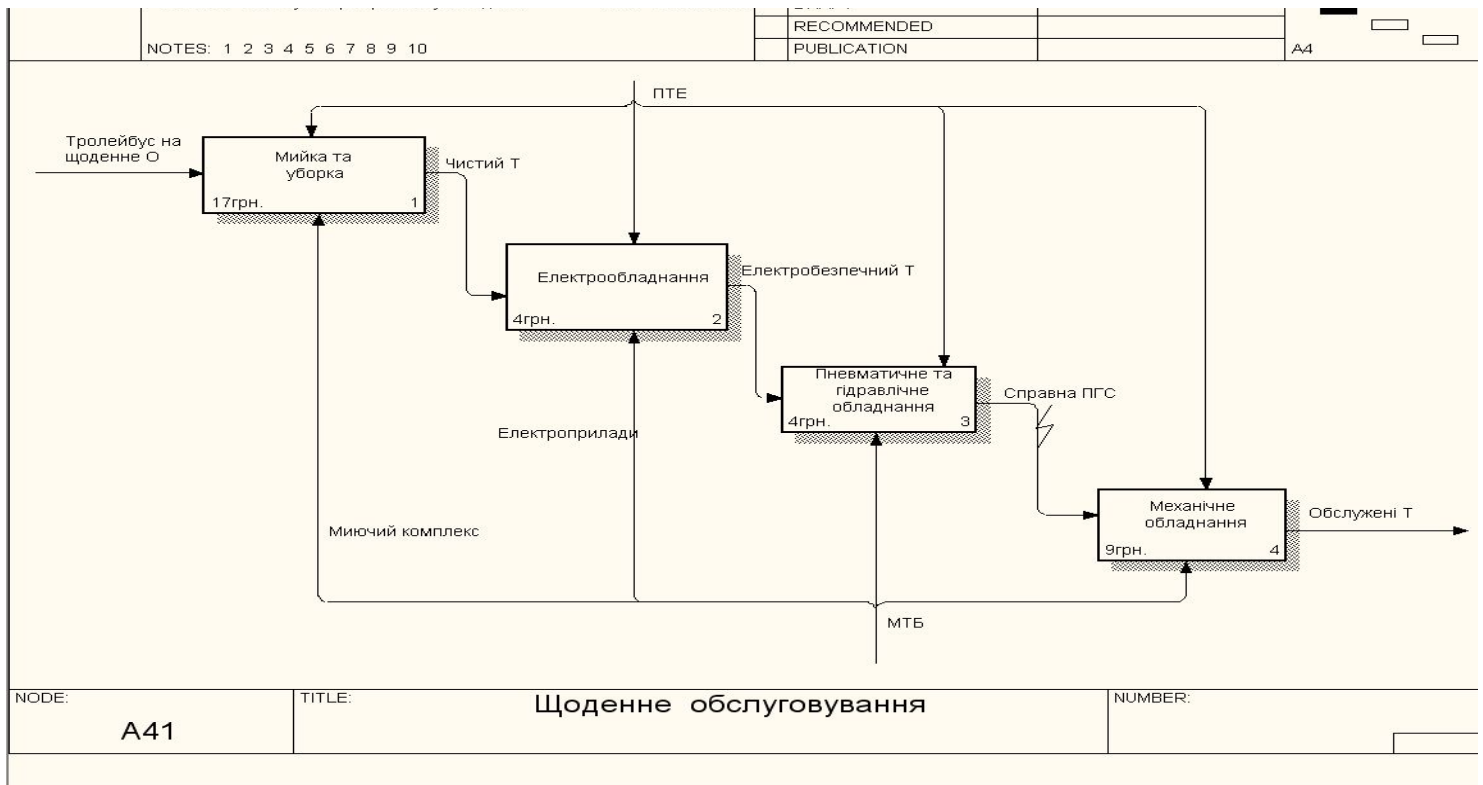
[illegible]

RECOMMENDED

NOTES: 1 2 3 4 5 6 7 8 9 10

PUBLICATION

A4

ПТЕ

Тролейбус на щоденне О

Мийка та уборка

17грн.

1

Чистий Т

Електрообладнання

4грн.

2

Електробезпечний Т

Пневматичне та гідравлічне обладнання

4грн.

3

Справна ПГС

Електроприлади

Механічне обладнання

9грн.

4

Обслужені Т

Миючий комплекс

МТБ

NODE:

A41

TITLE:

Щоденне обслуговування

NUMBER: